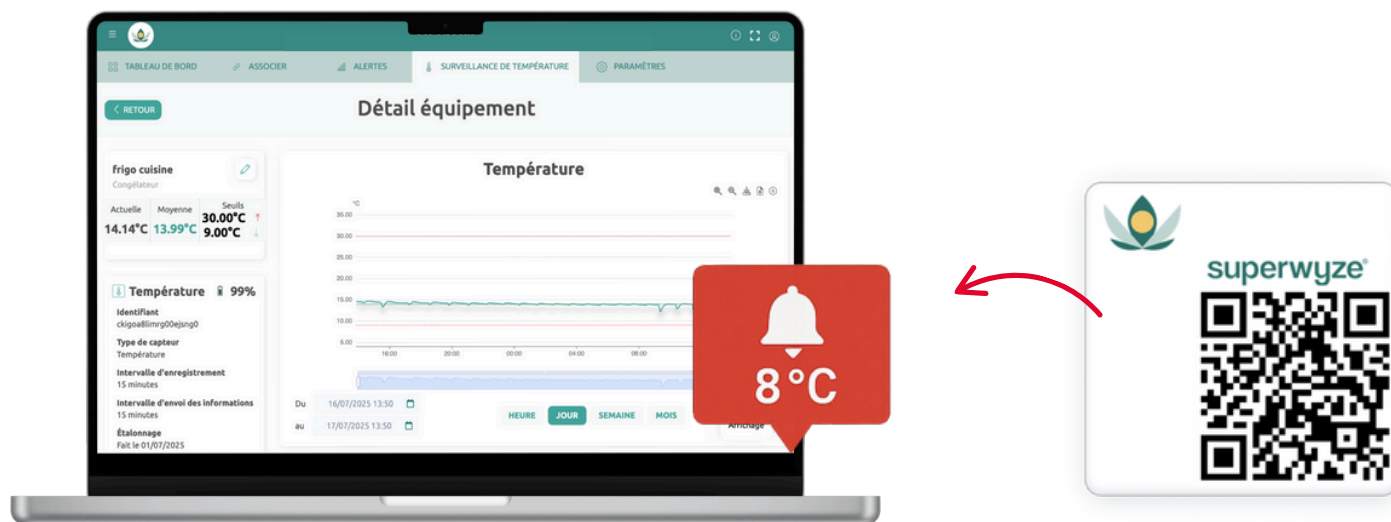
TABLEAU DE BORD ASSOCIER ALERTES SURVEILLANCE DE TEMPÉRATURE PARAMÈTRES

RETOUR

Détail équipement

frigo cuisine
Congélateur

| Actuelle | Moyenne | Seuils |
|---|---|---|
| 14.14°C | 13.99°C | 30.00°C 9.00°C |

Température 99%

Identifiant
ckigoa8limrg00ejsng0

Type de capteur
Température

Intervalle d'enregistrement
15 minutes

Intervalle d'envoi des informations
15 minutes

Étalonnage
Fait le 01/07/2025

Température

°C
35.00
30.00
25.00
20.00
15.00
10.00
5.00
16:00 20:00 00:00 04:00 08:00

Du 16/07/2025 13:50
au 17/07/2025 13:50

HEURE JOUR SEMAINE MOIS

Affichage

8 °C

superwyze®